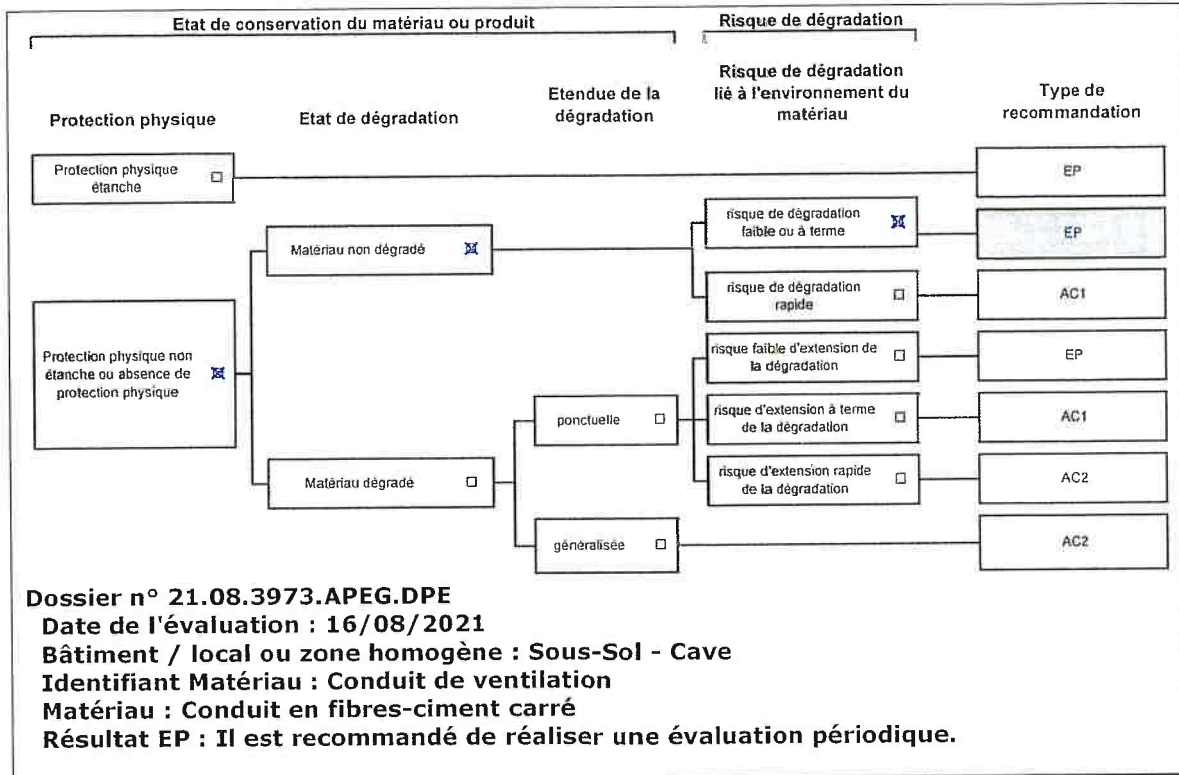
Etat de conservation du matériau ou produit

Risque de dégradation

Protection physique

Etat de dégradation

Etendue de la dégradation

Risque de dégradation lié à l'environnement du matériau

Type de recommandation

Protection physique étanche ☐

EP

Matériau non dégradé ☒

risque de dégradation faible ou à terme ☒

EP

risque de dégradation rapide ☐

AC1

Protection physique non étanche ou absence de protection physique ☒

risque faible d'extension de la dégradation ☐

EP

ponctuelle ☐

risque d'extension à terme de la dégradation ☐

AC1

Matériau dégradé ☐

risque d'extension rapide de la dégradation ☐

AC2

généralisée ☐

AC2

Dossier n° 21.08.3973.APEG.DPE
Date de l'évaluation : 16/08/2021
Bâtiment / local ou zone homogène : Sous-Sol - Cave
Identifiant Matériau : Conduit de ventilation
Matériau : Conduit en fibres-ciment carré
Résultat EP : Il est recommandé de réaliser une évaluation périodique.